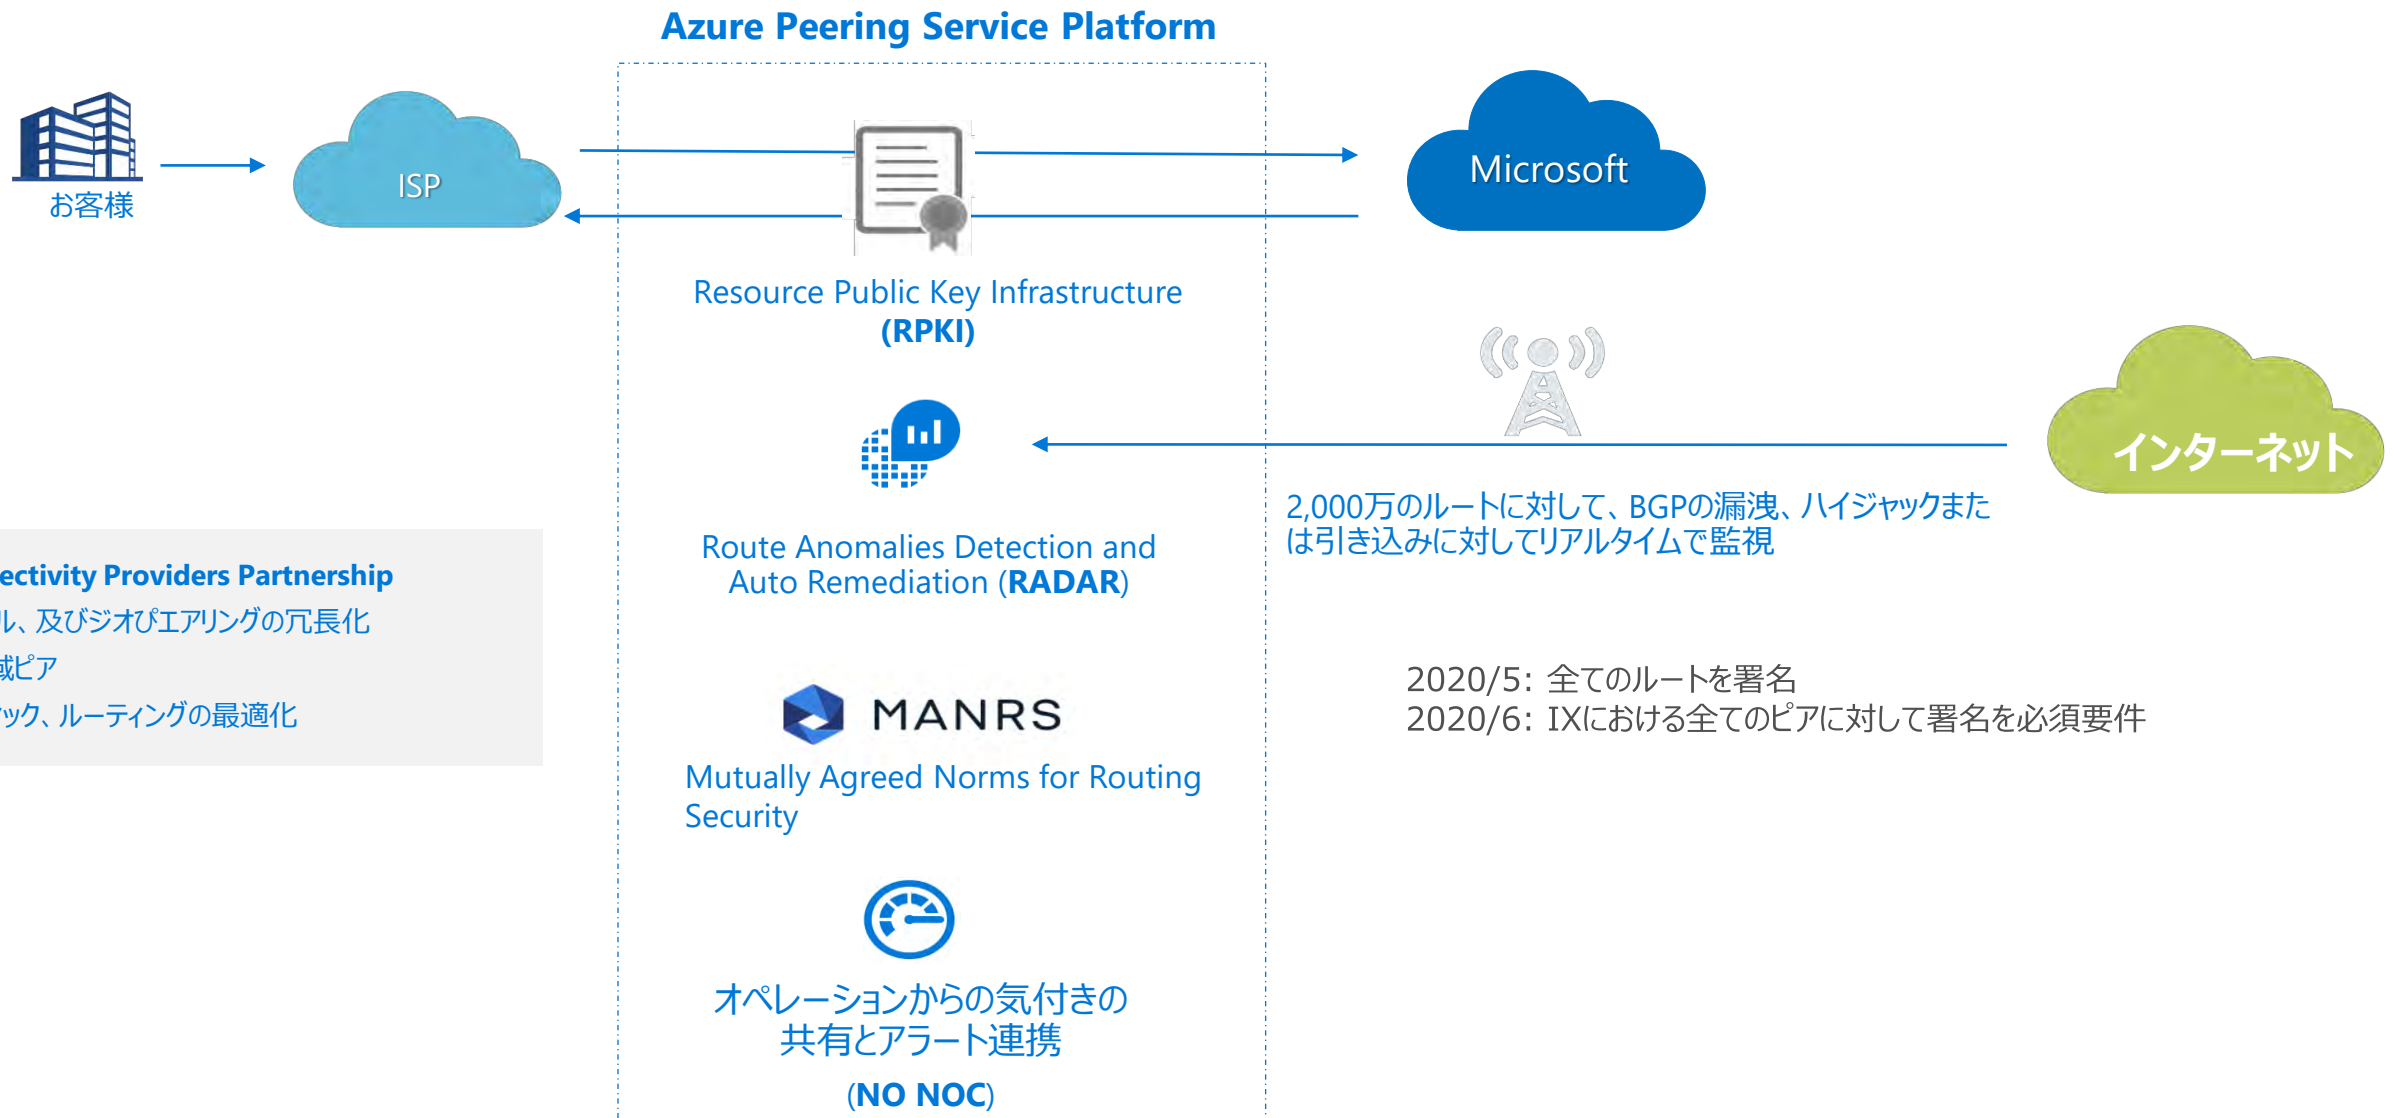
Azure Peering Service Platform

お客様

ISP

Microsoft

Resource Public Key Infrastructure
(RPKI)

インターネット

Route Anomalies Detection and Auto Remediation (RADAR)

2,000万のルートに対して、BGPの漏洩、ハイジャックまたは引き込みに対してリアルタイムで監視

ectivity Providers Partnership
ル、及びジオピアリングの冗長化
域ピア
ック、ルーティングの最適化

MANRS

Mutually Agreed Norms for Routing Security

2020/5: 全てのルートを署名
2020/6: IXにおける全てのピアに対して署名を必須要件

オペレーションからの気付きの共有とアラート連携
(NO NOC)